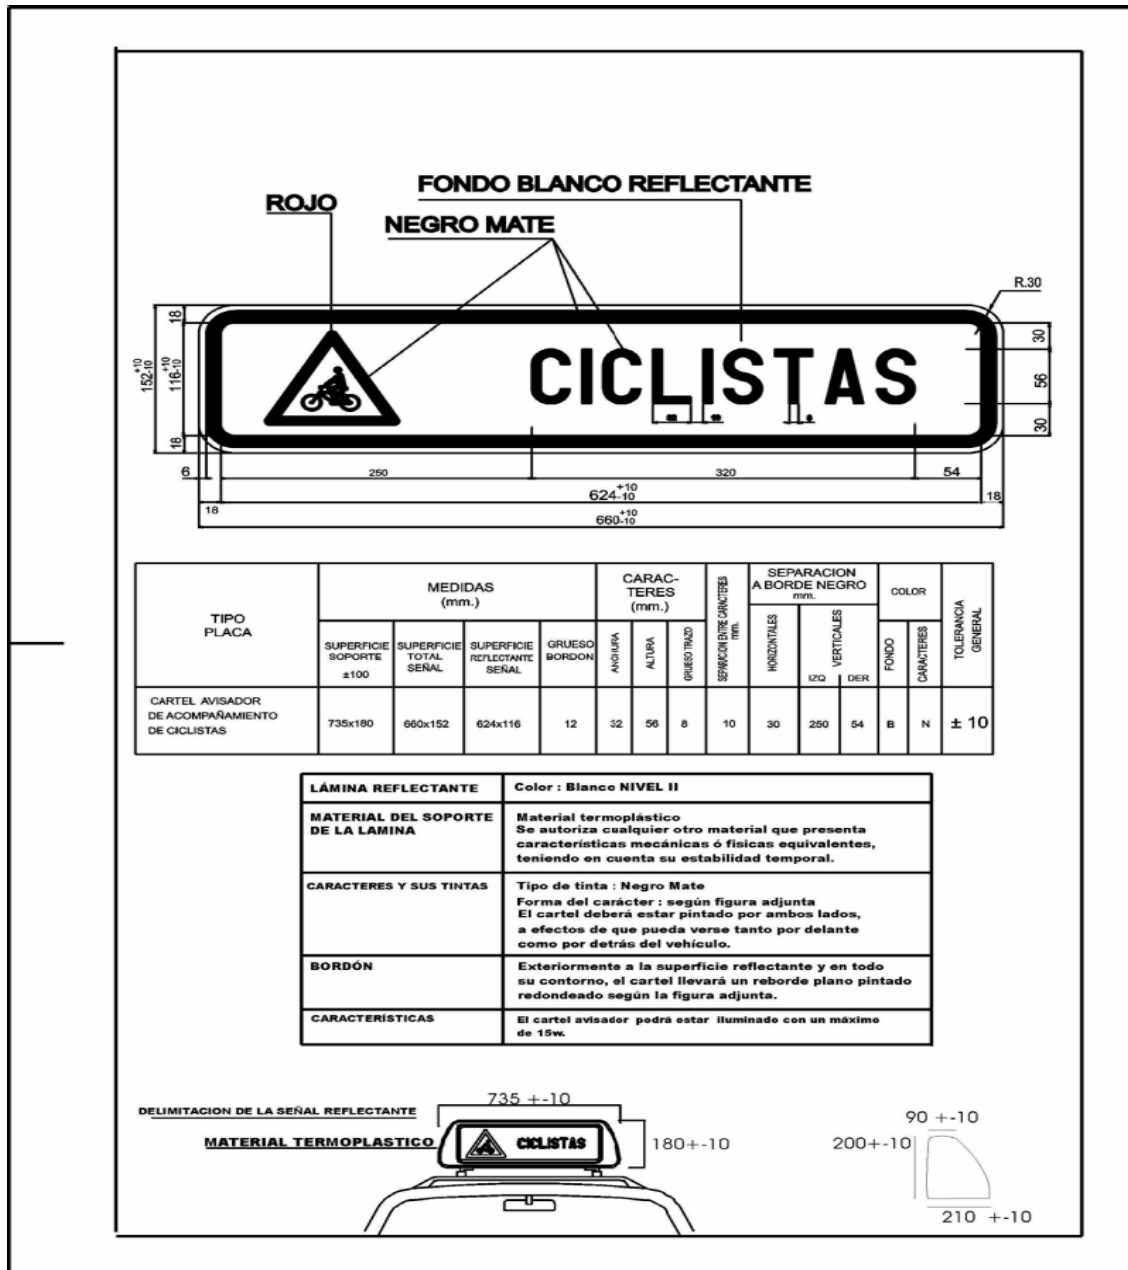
FONDO BLANCO REFLECTANTE

ROJO

NEGRO MATE

R.30

18

$152^{+10}_{-10}$

$116^{+10}_{-10}$

18

CICLISTAS

30

56

30

6

250

320

54

$624^{+10}_{-10}$

18

18

$660^{+10}_{-10}$

| TIPO PLACA | MEDIDAS (mm.) | | | | CARAC-TERES (mm.) | | | SEPARACION ENTRE CARACTERES mm. | SEPARACION A BORDE NEGRO mm. | | | COLOR | | TOLERANCIA GENERAL |
|---|---|---|---|---|---|---|---|---|---|---|---|---|---|---|
| | SUPERFICIE SOPORTE ±100 | SUPERFICIE TOTAL SEÑAL | SUPERFICIE REFLECTANTE SEÑAL | GRUESO BORDON | ANCHURA | ALTURA | GRUESO TRAZO | | HORIZONTALES | VERTICALES IZQ | VERTICALES DER | FONDO | CARACTERES | |
| CARTEL AVISADOR DE ACOMPAÑAMIENTO DE CICLISTAS | 735x180 | 660x152 | 624x116 | 12 | 32 | 56 | 8 | 10 | 30 | 250 | 54 | B | N | ± 10 |

| LÁMINA REFLECTANTE | Color : Blanco NIVEL II |
|---|---|
| MATERIAL DEL SOPORTE DE LA LAMINA | Material termoplástico Se autoriza cualquier otro material que presenta características mecánicas ó fisicas equivalentes, teniendo en cuenta su estabilidad temporal. |
| CARACTERES Y SUS TINTAS | Tipo de tinta : Negro Mate Forma del carácter : según figura adjunta El cartel deberá estar pintado por ambos lados, a efectos de que pueda verse tanto por delante como por detrás del vehículo. |
| BORDÓN | Exteriormente a la superficie reflectante y en todo su contorno, el cartel llevará un reborde plano pintado redondeado según la figura adjunta. |
| CARACTERÍSTICAS | El cartel avisador podrá estar iluminado con un máximo de 15w. |

735 +-10

DELIMITACION DE LA SEÑAL REFLECTANTE

MATERIAL TERMOPLASTICO

CICLISTAS

180+-10

90 +-10

200+-10

210 +-10